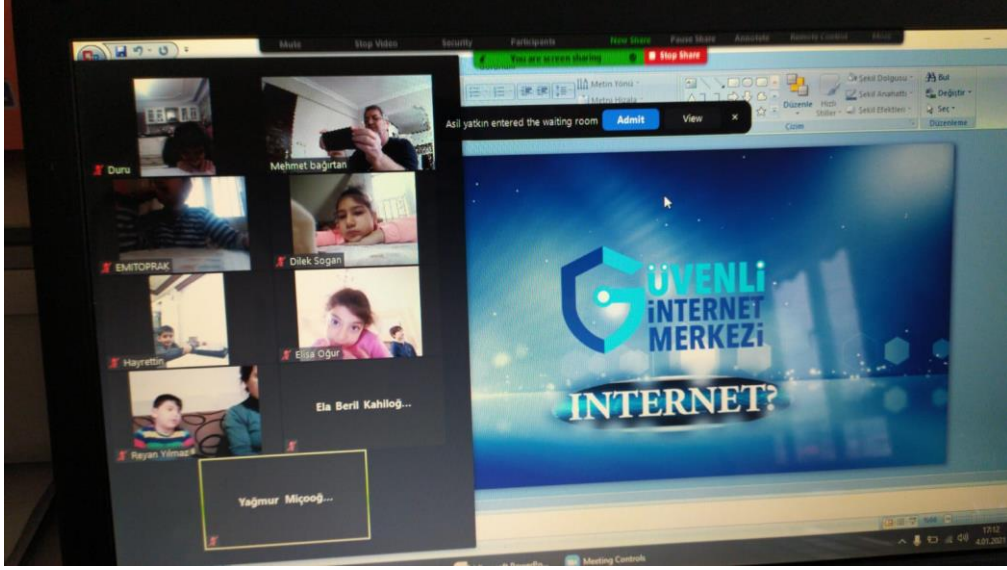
Mute Stop Video Security Participants New Share Pause Share Annotate Remote Control More

You are screen sharing Stop Share

Metin Yönü
Metni Hizala

Düzenle Hızlı Stiller Şekil Dolgusu Şekil Anahattı Şekil Efektleri Çizim

Bul Değiştir Seç Düzenleme

Asil yatkın entered the waiting room Admit View ×

Duru
Mehmet bağırtan
EMITOPRAK
Dilek Sogan
Hayrettin
Elisa Oğur
Rayan Yılmaz
Ela Beril Kahiloğ...
Yağmur Miçooğ...

GÜVENLİ İNTERNET MERKEZİ

INTERNET?

Meeting Controls

17:12
4.01.2021